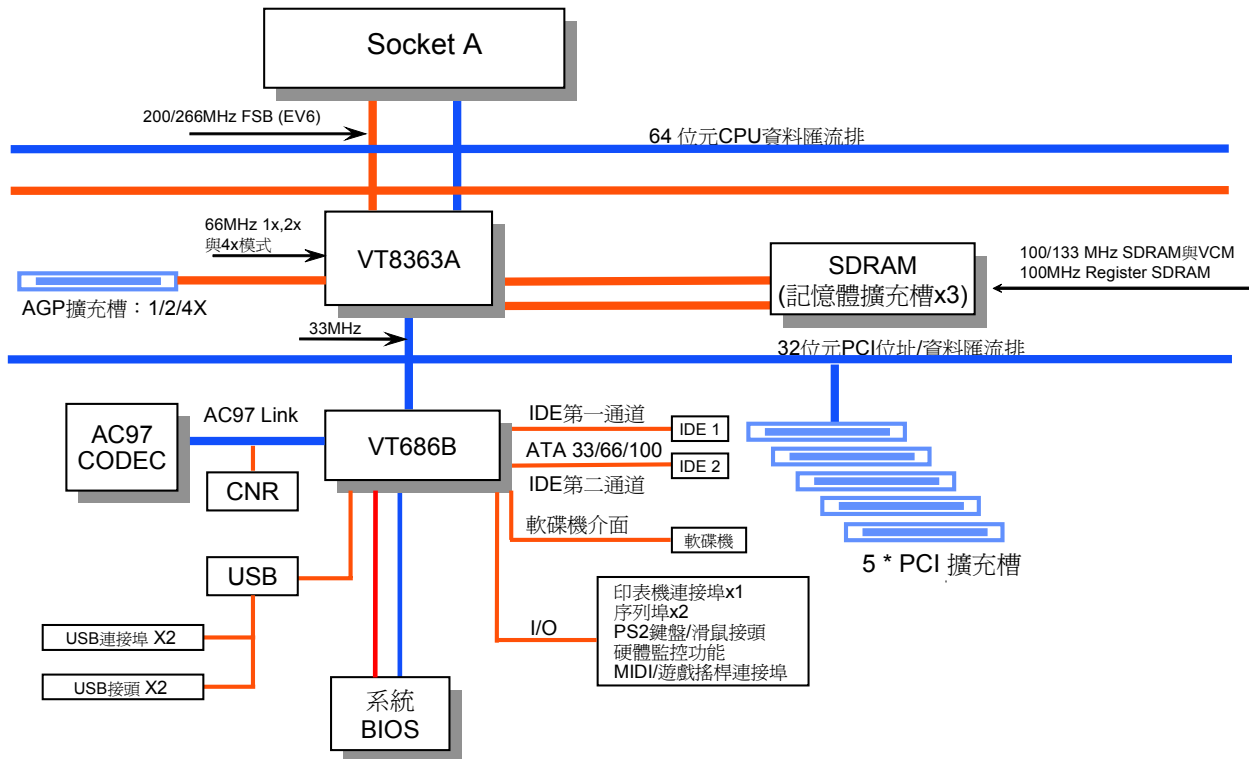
Socket A

200/266MHz FSB (EV6)

64 位元CPU資料匯流排

66MHz 1x,2x
與4x模式

VT8363A

SDRAM
(記憶體擴充槽x3)

100/133 MHz SDRAM與VCM
100MHz Register SDRAM

AGP擴充槽：1/2/4X

33MHz

32位元PCI位址/資料匯流排

AC97
CODEC

AC97 Link

VT686B

CNR

IDE第一通道

IDE 1

ATA 33/66/100

IDE 2

IDE第二通道

軟碟機介面

軟碟機

5 * PCI 擴充槽

USB

USB連接埠 X2

USB接頭 X2

I/O

印表機連接埠x1
序列埠x2
PS2鍵盤/滑鼠接頭
硬體監控功能
MIDI/遊戲搖桿連接埠

系統
BIOS